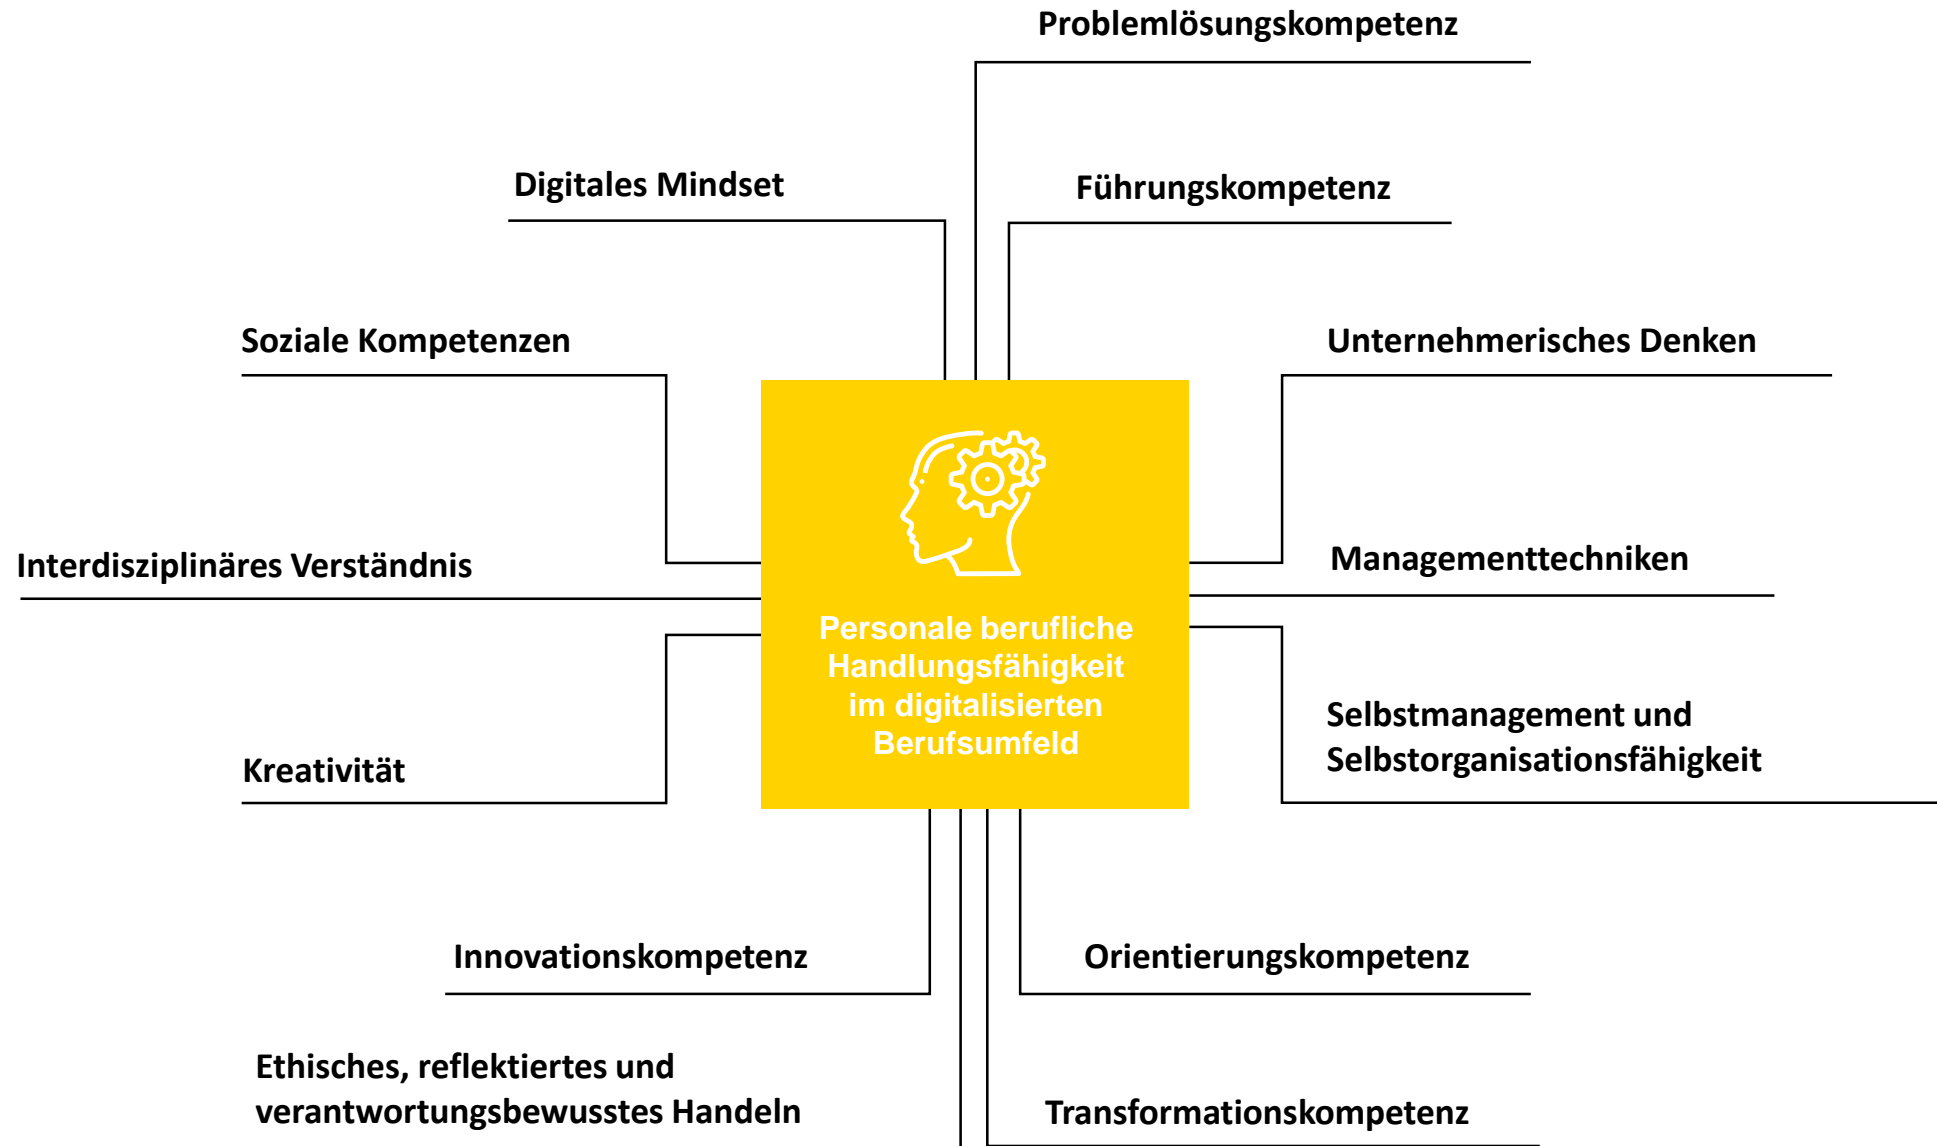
Problemlösungskompetenz

Digitales Mindset

Führungskompetenz

Soziale Kompetenzen

Unternehmerisches Denken

Interdisziplinäres Verständnis

Managementtechniken

Personale berufliche Handlungsfähigkeit im digitalisierten Berufsumfeld

Selbstmanagement und Selbstorganisationsfähigkeit

Kreativität

Innovationskompetenz

Orientierungskompetenz

Ethisches, reflektiertes und verantwortungsbewusstes Handeln

Transformationskompetenz